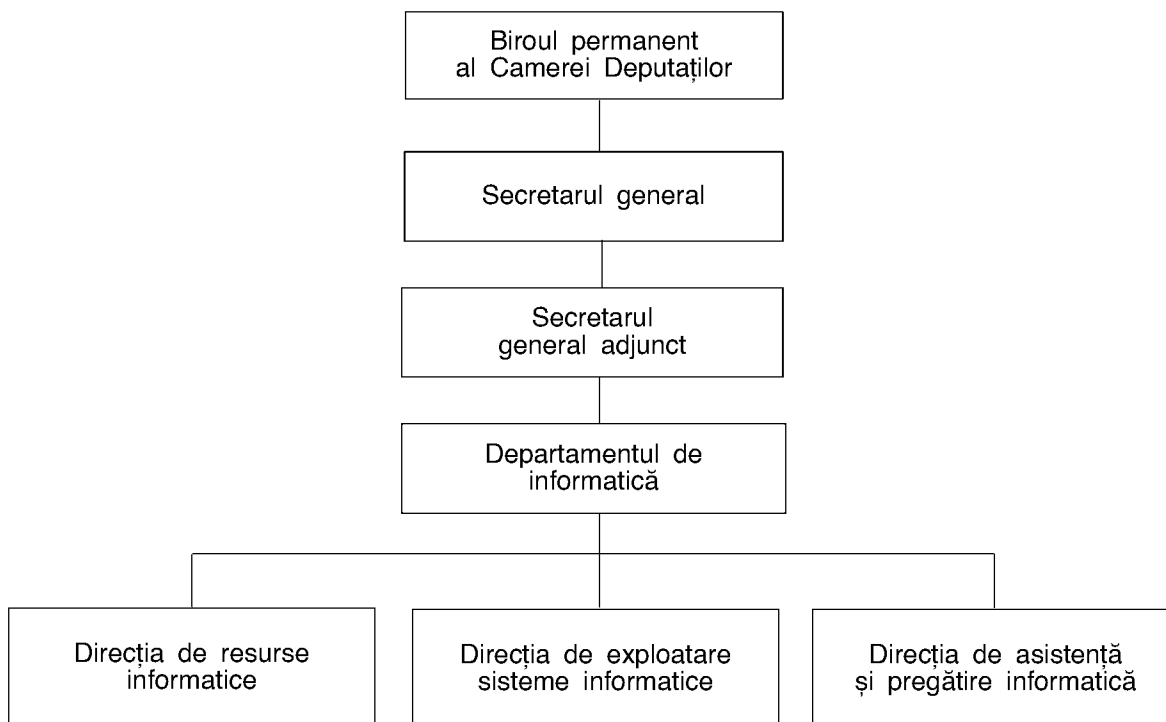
Biroul permanent al Camerei Deputaților

Secretarul general

Secretarul general adjunct

Departamentul de informatică

Direcția de resurse informatice

Direcția de exploatare sisteme informatice

Direcția de asistență și pregătire informatică